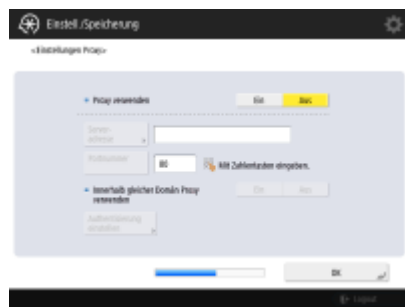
Einstell./Speicherung

<Einstellungen Proxy>

Proxy verwenden
Ein
Aus

Server-adresse
Portnummer
80
Mit Zahlentasten eingeben.

Innerhalb gleicher Domän Proxy verwenden
Ein
Aus

Authentisierung einstellen

OK

Logout